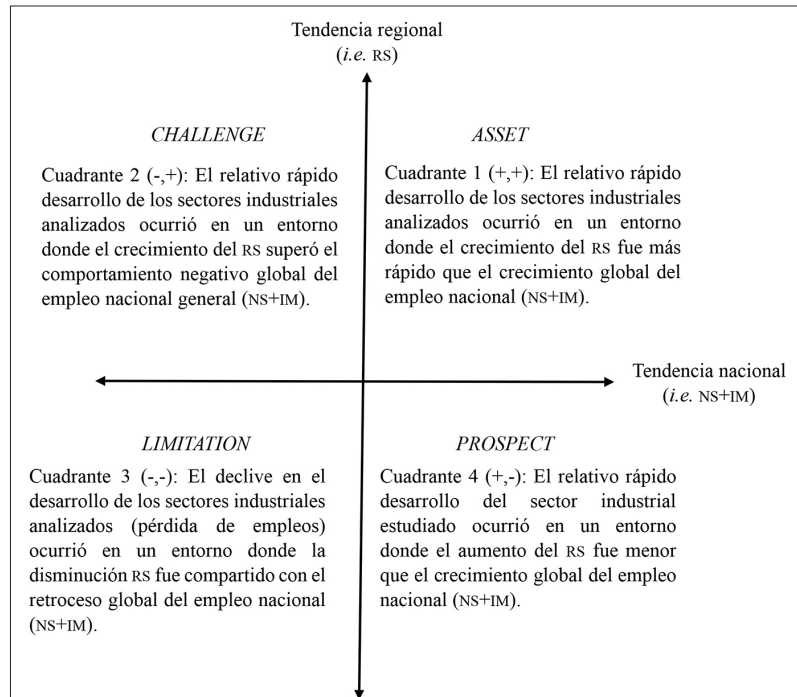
Tendencia regional
(*i.e.* RS)

*CHALLENGE*

Cuadrante 2 (-,+): El relativo rápido desarrollo de los sectores industriales analizados ocurrió en un entorno donde el crecimiento del RS superó el comportamiento negativo global del empleo nacional general (NS+IM).

*ASSET*

Cuadrante 1 (+,+): El relativo rápido desarrollo de los sectores industriales analizados ocurrió en un entorno donde el crecimiento del RS fue más rápido que el crecimiento global del empleo nacional (NS+IM).

Tendencia nacional
(*i.e.* NS+IM)

*LIMITATION*

Cuadrante 3 (-,-): El declive en el desarrollo de los sectores industriales analizados (pérdida de empleos) ocurrió en un entorno donde la disminución RS fue compartido con el retroceso global del empleo nacional (NS+IM).

*PROSPECT*

Cuadrante 4 (+,-): El relativo rápido desarrollo del sector industrial estudiado ocurrió en un entorno donde el aumento del RS fue menor que el crecimiento global del empleo nacional (NS+IM).